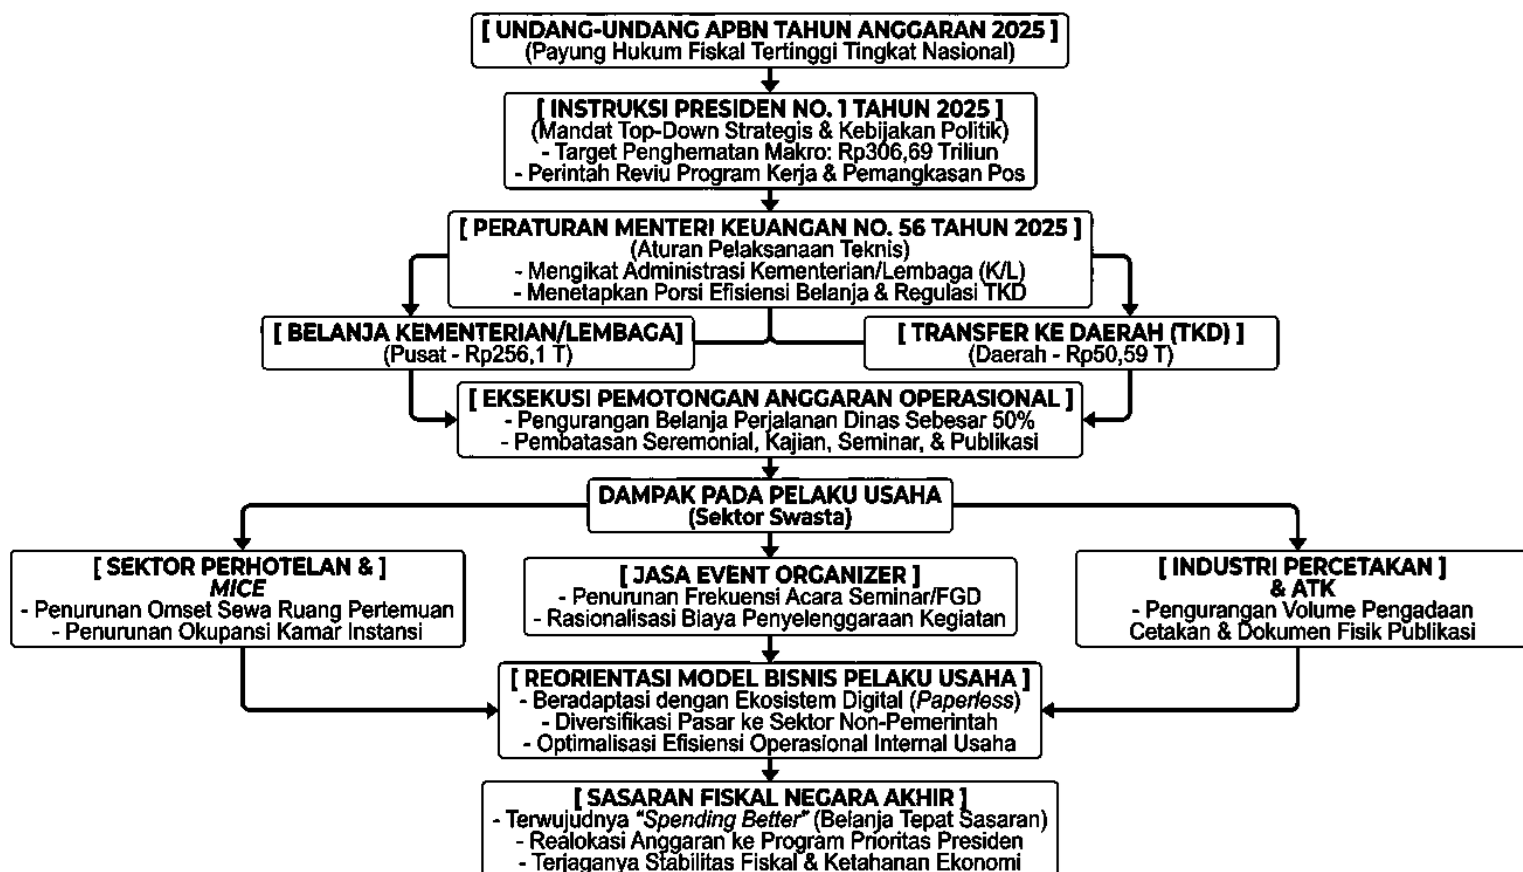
[ UNDANG-UNDANG APBN TAHUN ANGGARAN 2025 ]
(Payung Hukum Fiskal Tertinggi Tingkat Nasional)

[ INSTRUKSI PRESIDEN NO. 1 TAHUN 2025 ]
(Mandat Top-Down Strategis & Kebijakan Politik)
- Target Penghematan Makro: Rp306,69 Triliun
- Perintah Reviu Program Kerja & Pemangkasan Pos

[ PERATURAN MENTERI KEUANGAN NO. 56 TAHUN 2025 ]
(Aturan Pelaksanaan Teknis)
- Mengikat Administrasi Kementerian/Lembaga (K/L)
- Menetapkan Porsi Efisiensi Belanja & Regulasi TKD

[ BELANJA KEMENTERIAN/LEMBAGA]
(Pusat - Rp256,1 T)

[ TRANSFER KE DAERAH (TKD) ]
(Daerah - Rp50,59 T)

[ EKSEKUSI PEMOTONGAN ANGGARAN OPERASIONAL ]
- Pengurangan Belanja Perjalanan Dinas Sebesar 50%
- Pembatasan Seremonial, Kajian, Seminar, & Publikasi

DAMPAK PADA PELAKU USAHA
(Sektor Swasta)

[ SEKTOR PERHOTELAN & ]
MICE
- Penurunan Omset Sewa Ruang Pertemuan
- Penurunan Okupansi Kamar Instansi

[ JASA EVENT ORGANIZER ]
- Penurunan Frekuensi Acara Seminar/FGD
- Rasionalisasi Biaya Penyelenggaraan Kegiatan

[ INDUSTRI PERCETAKAN ]
& ATK
- Pengurangan Volume Pengadaan Cetakan & Dokumen Fisik Publikasi

[ REORIENTASI MODEL BISNIS PELAKU USAHA ]
- Beradaptasi dengan Ekosistem Digital (Paperless)
- Diversifikasi Pasar ke Sektor Non-Pemerintah
- Optimalisasi Efisiensi Operasional Internal Usaha

[ SASARAN FISKAL NEGARA AKHIR ]
- Terwujudnya "Spending Better" (Belanja Tepat Sasaran)
- Realokasi Anggaran ke Program Prioritas Presiden
- Terjaganya Stabilitas Fiskal & Ketahanan Ekonomi